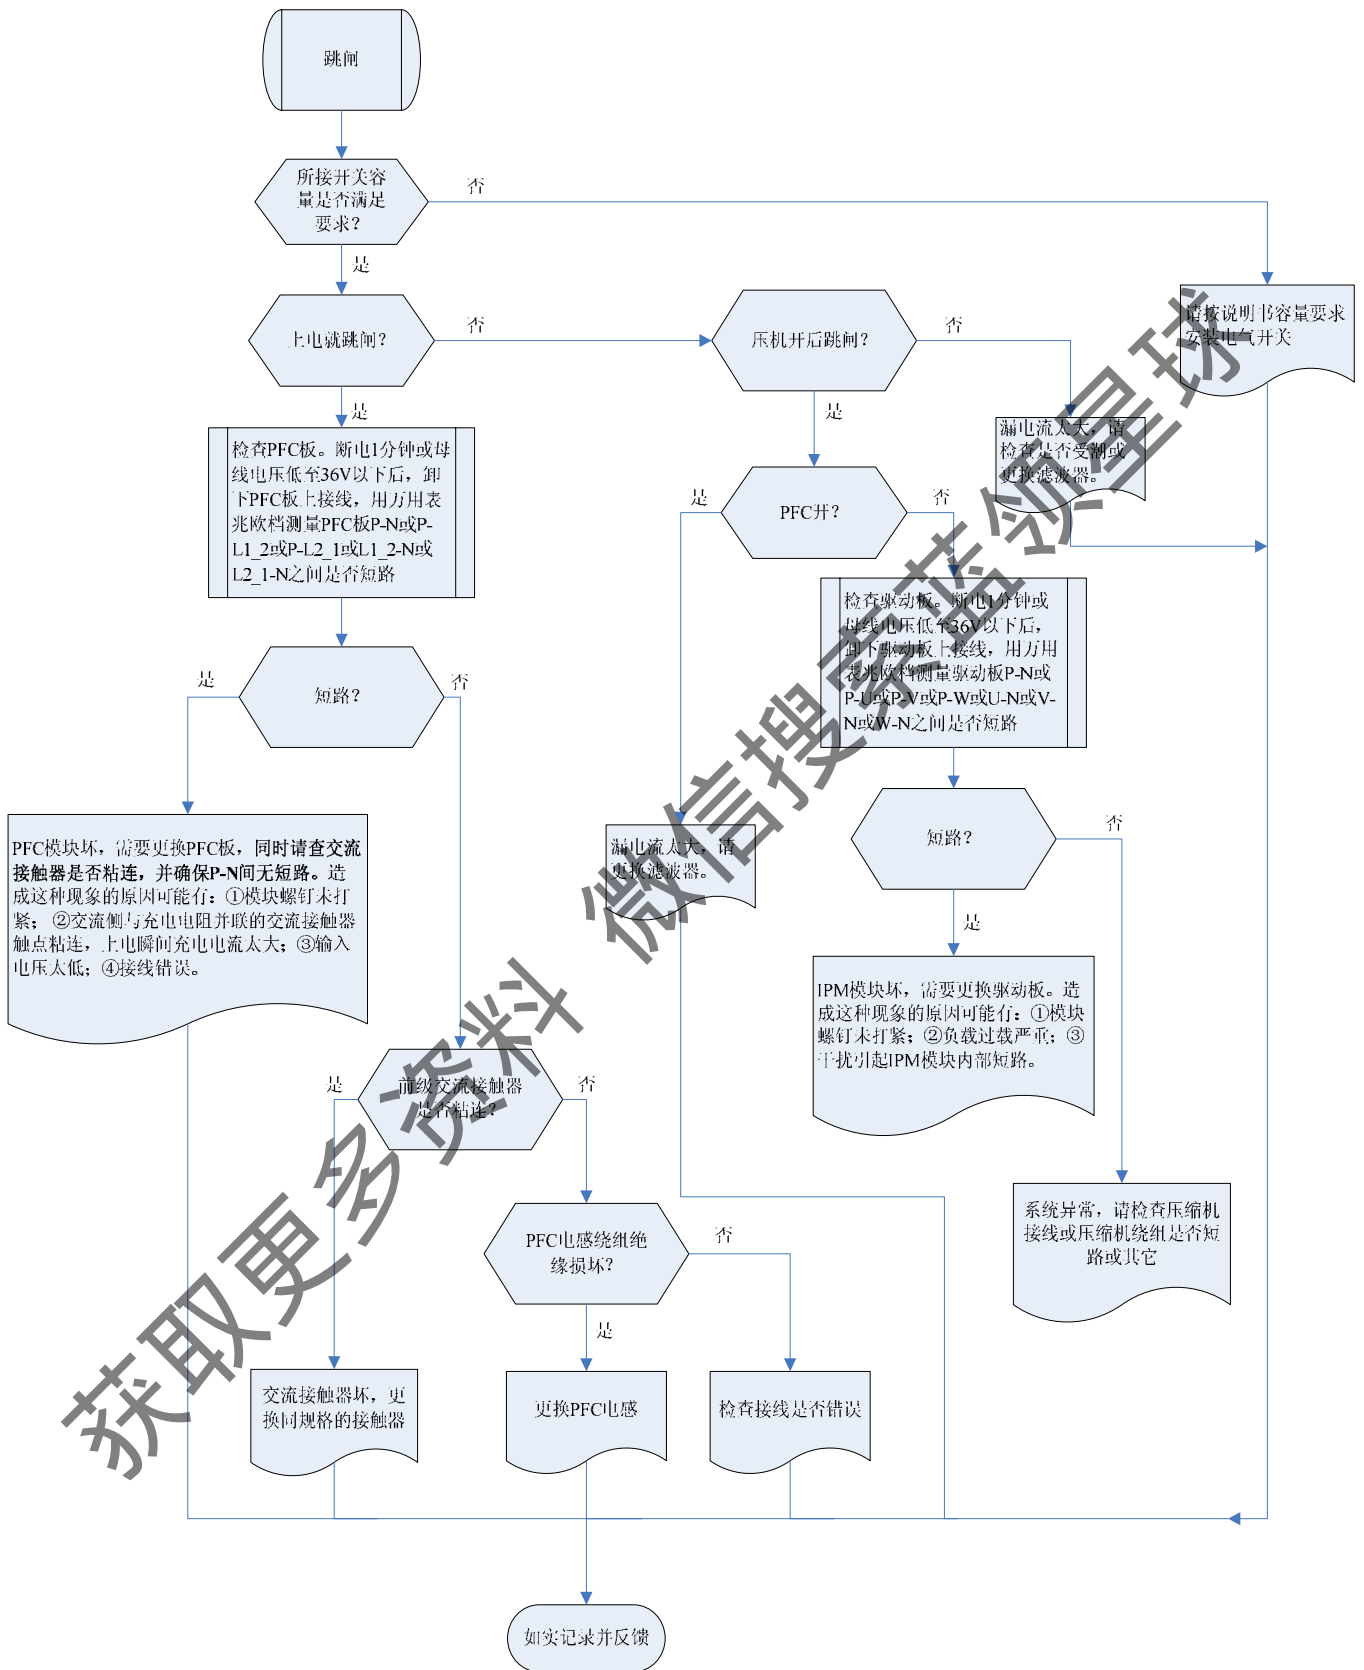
跳闸

所接开关容量是否满足要求？

否

是

上电就跳闸？

否

压机开后跳闸？

否

请按说明书容量要求安装电气开关

是

是

检查PFC板。断电1分钟或母线电压低至36V以下后，卸下PFC板上接线，用万用表兆欧档测量PFC板P-N或P-L1_2或P-L2_1或L1_2-N或L2_1-N之间是否短路

漏电流太大，请检查是否受潮或更换滤波器。

是

PFC开？

否

检查驱动板。断电1分钟或母线电压低至36V以下后，卸下驱动板上接线，用万用表兆欧档测量驱动板P-N或P-U或P-V或P-W或U-N或V-N或W-N之间是否短路

是

短路？

否

PFC模块坏，需要更换PFC板，同时请查交流接触器是否粘连，并确保P-N间无短路。造成这种现象的原因可能有：①模块螺钉未打紧；②交流侧与充电电阻并联的交流接触器触点粘连，上电瞬间充电电流太大；③输入电压太低；④接线错误。

漏电流太大，请更换滤波器。

短路？

否

是

IPM模块坏，需要更换驱动板。造成这种现象的原因可能有：①模块螺钉未打紧；②负载过载严重；③干扰引起IPM模块内部短路。

是

前级交流接触器是否粘连？

否

系统异常，请检查压缩机接线或压缩机绕组是否有短路或其它

PFC电感绕组绝缘损坏？

否

是

交流接触器坏，更换同规格的接触器

更换PFC电感

检查接线是否错误

如实记录并反馈

获取更多资料 微信搜索蓝领星球